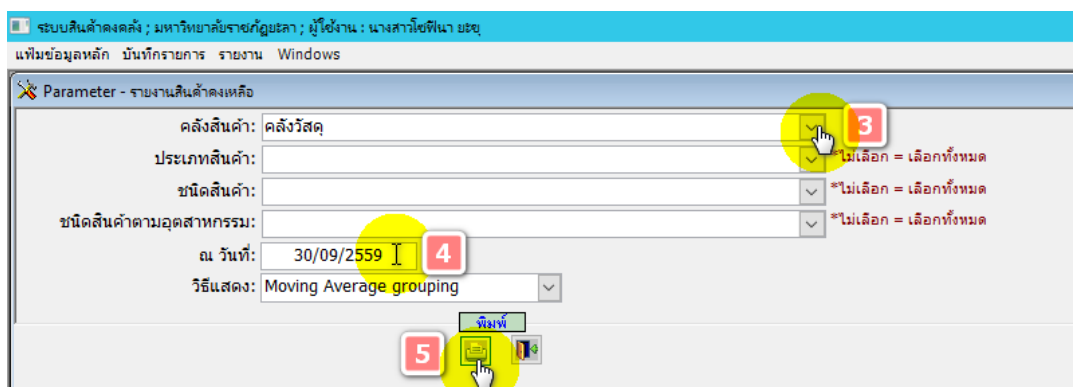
ระบบสินค้าคงคลัง ; มหาวิทยาลัยราชภัฏยะลา ; ผู้ใช้งาน : นางสาวโซฟีนา ยะยุ

แฟ้มข้อมูลหลัก บันทึกรายการ รายงาน Windows

Parameter - รายงานสินค้าคงเหลือ

คลังสินค้า: คลังวัสดุ

3

ประเภทสินค้า: *ไม่เลือก = เลือกทั้งหมด

ชนิดสินค้า: *ไม่เลือก = เลือกทั้งหมด

ชนิดสินค้าตามอุตสาหกรรม: *ไม่เลือก = เลือกทั้งหมด

ณ วันที่: 30/09/2559

4

วิธีแสดง: Moving Average grouping

พิมพ์

5